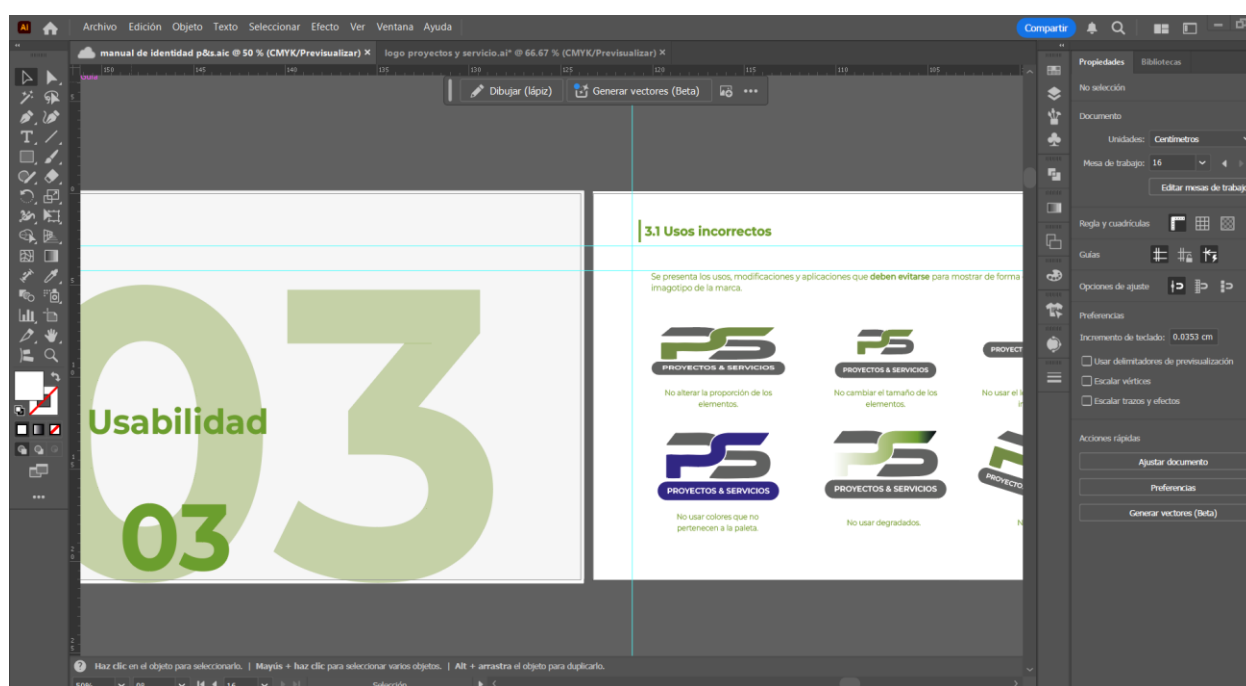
Ai Archivo Edición Objeto Texto Seleccionar Efecto Ver Ventana Ayuda

Compartir

manual de identidad p&s.aic @ 50 % (CMYK/Previsualizar) ×
logo proyectos y servicio.ai* @ 66.67 % (CMYK/Previsualizar) ×

150 145 140 135 130 125 120 115 110 105

Dibujar (lápiz)
Generar vectores (Beta)

03
Usabilidad
03

3.1 Usos incorrectos

Se presenta los usos, modificaciones y aplicaciones que **deben evitarse** para mostrar de forma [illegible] imagotipo de la marca.

PS
PROYECTOS & SERVICIOS
No alterar la proporción de los elementos.

PS
PROYECTOS & SERVICIOS
No cambiar el tamaño de los elementos.

PROYECT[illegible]
No usar el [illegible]

PS
PROYECTOS & SERVICIOS
No usar colores que no pertenecen a la paleta.

PS
PROYECTOS & SERVICIOS
No usar degradados.

PROYECTO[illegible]
N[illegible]

Propiedades Bibliotecas
No selección
Documento
Unidades: Centímetros
Mesa de trabajo: 16
Editar mesas de trabaj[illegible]
Regla y cuadrículas
Guías
Opciones de ajuste
Preferencias
Incremento de teclado: 0.0353 cm
Usar delimitadores de previsualización
Escalar vértices
Escalar trazos y efectos
Acciones rápidas
Ajustar documento
Preferencias
Generar vectores (Beta)

Haz clic en el objeto para seleccionarlo. | Mayús + haz clic para seleccionar varios objetos. | Alt + arrastra el objeto para duplicarlo.
50% 0° 16 Selección